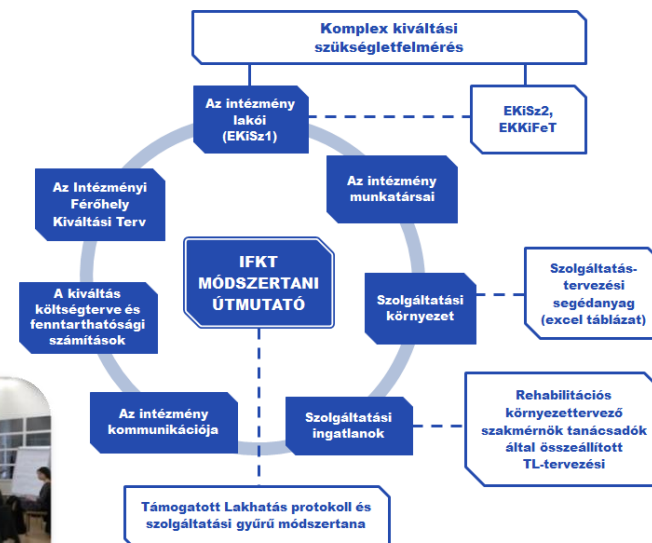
Komplex kiváltási szükségletfelmérés

Az intézmény lakói (EKiSz1)

EKiSz2, EKKiFeT

Az Intézményi Férőhely Kiváltási Terv

Az intézmény munkatársai

IFKT MÓDSZERTANI ÚTMUTATÓ

Szolgáltatás-tervezési segédanyag (excel táblázat)

A kiváltás költségterve és fenntarthatósági számítások

Szolgáltatási környezet

Rehabilitációs környezettervező szakmérnök tanácsadók által összeállított TL-tervezési

Az intézmény kommunikációja

Szolgáltatási ingatlanok

Támogatott Lakhatás protokoll és szolgáltatási gyűrű módszertana